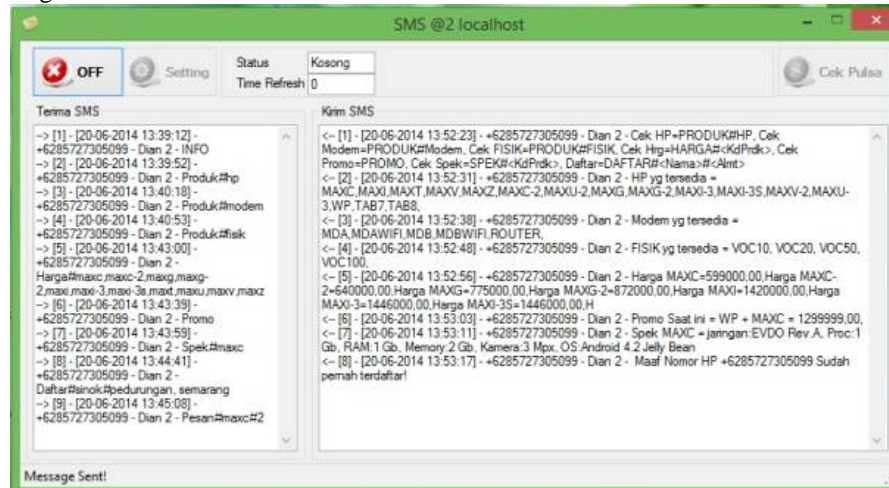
SMS @2 localhost

OFF Setting

Status Kosong
Time Refresh 0

Cek Pulsa

Terima SMS

--> [1] - [20-06-2014 13:39:12] - +6285727305099 - Dian 2 - INFO
--> [2] - [20-06-2014 13:39:52] - +6285727305099 - Dian 2 - Produk#hp
--> [3] - [20-06-2014 13:40:18] - +6285727305099 - Dian 2 - Produk#modem
--> [4] - [20-06-2014 13:40:53] - +6285727305099 - Dian 2 - Produk#fisik
--> [5] - [20-06-2014 13:43:00] - +6285727305099 - Dian 2 - Harga#maxc,maxc-2,maxg,maxg-2,maxi,maxi-3,maxi-3s,maxt,maxu,maxv,maxz
--> [6] - [20-06-2014 13:43:39] - +6285727305099 - Dian 2 - Promo
--> [7] - [20-06-2014 13:43:59] - +6285727305099 - Dian 2 - Spek#maxc
--> [8] - [20-06-2014 13:44:41] - +6285727305099 - Dian 2 - Daftar#sinok#pedurungan, semarang
--> [9] - [20-06-2014 13:45:08] - +6285727305099 - Dian 2 - Pesan#maxc#2

Kirim SMS

<-- [1] - [20-06-2014 13:52:23] - +6285727305099 - Dian 2 - Cek HP=PRODUK#HP, Cek Modem=PRODUK#Modem, Cek FISIK=PRODUK#FISIK, Cek Hrg=HARGA#<KdPrdk>, Cek Promo=PROMO, Cek Spek=SPEK#<KdPrdk>, Daftar=DAFTAR#<Nama>#<Almt>
<-- [2] - [20-06-2014 13:52:31] - +6285727305099 - Dian 2 - HP yg tersedia = MAXC,MAXI,MAXT,MAXV,MAXZ,MAXC-2,MAXU-2,MAXG,MAXG-2,MAXI-3,MAXI-3S,MAXV-2,MAXU-3,WP,TAB7,TAB8,
<-- [3] - [20-06-2014 13:52:38] - +6285727305099 - Dian 2 - Modem yg tersedia = MDA,MDAWIFI,MDB,MDBWIFI,ROUTER,
<-- [4] - [20-06-2014 13:52:48] - +6285727305099 - Dian 2 - FISIK yg tersedia = VOC10, VOC20, VOC50, VOC100,
<-- [5] - [20-06-2014 13:52:56] - +6285727305099 - Dian 2 - Harga MAXC=599000,00,Harga MAXC-2=640000,00,Harga MAXG=775000,00,Harga MAXG-2=872000,00,Harga MAXI=1420000,00,Harga MAXI-3=1446000,00,Harga MAXI-3S=1446000,00,H
<-- [6] - [20-06-2014 13:53:03] - +6285727305099 - Dian 2 - Promo Saat ini = WP + MAXC = 1299999,00,
<-- [7] - [20-06-2014 13:53:11] - +6285727305099 - Dian 2 - Spek MAXC = jaringan:EVDO Rev.A, Proc:1 Gb, RAM:1 Gb, Memory:2 Gb, Kamera:3 Mpx, OS:Android 4.2 Jelly Bean
<-- [8] - [20-06-2014 13:53:17] - +6285727305099 - Dian 2 - Maaf Nomor HP +6285727305099 Sudah pernah terdaftar!

Message Sent!